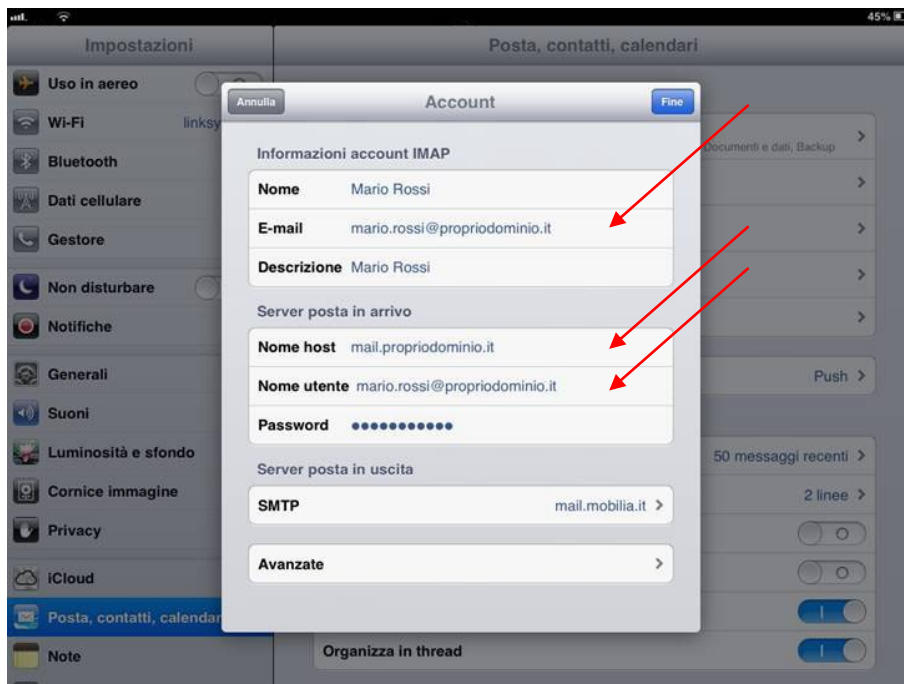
45%

Impostazioni

Uso in aereo

Wi-Fi linksy

Bluetooth

Dati cellulare

Gestore

Non disturbare

Notifiche

Generali

Suoni

Luminosità e sfondo

Cornice immagine

Privacy

iCloud

Posta, contatti, calendar

Note

Posta, contatti, calendari

Documenti e dati, Backup

Push

50 messaggi recenti

2 linee

Organizza in thread

Annulla

Account

Fine

Informazioni account IMAP

Nome Mario Rossi

E-mail mario.rossi@propriodominio.it

Descrizione Mario Rossi

Server posta in arrivo

Nome host mail.propriodominio.it

Nome utente mario.rossi@propriodominio.it

Password ●●●●●●●●●●●

Server posta in uscita

SMTP mail.mobilia.it

Avanzate